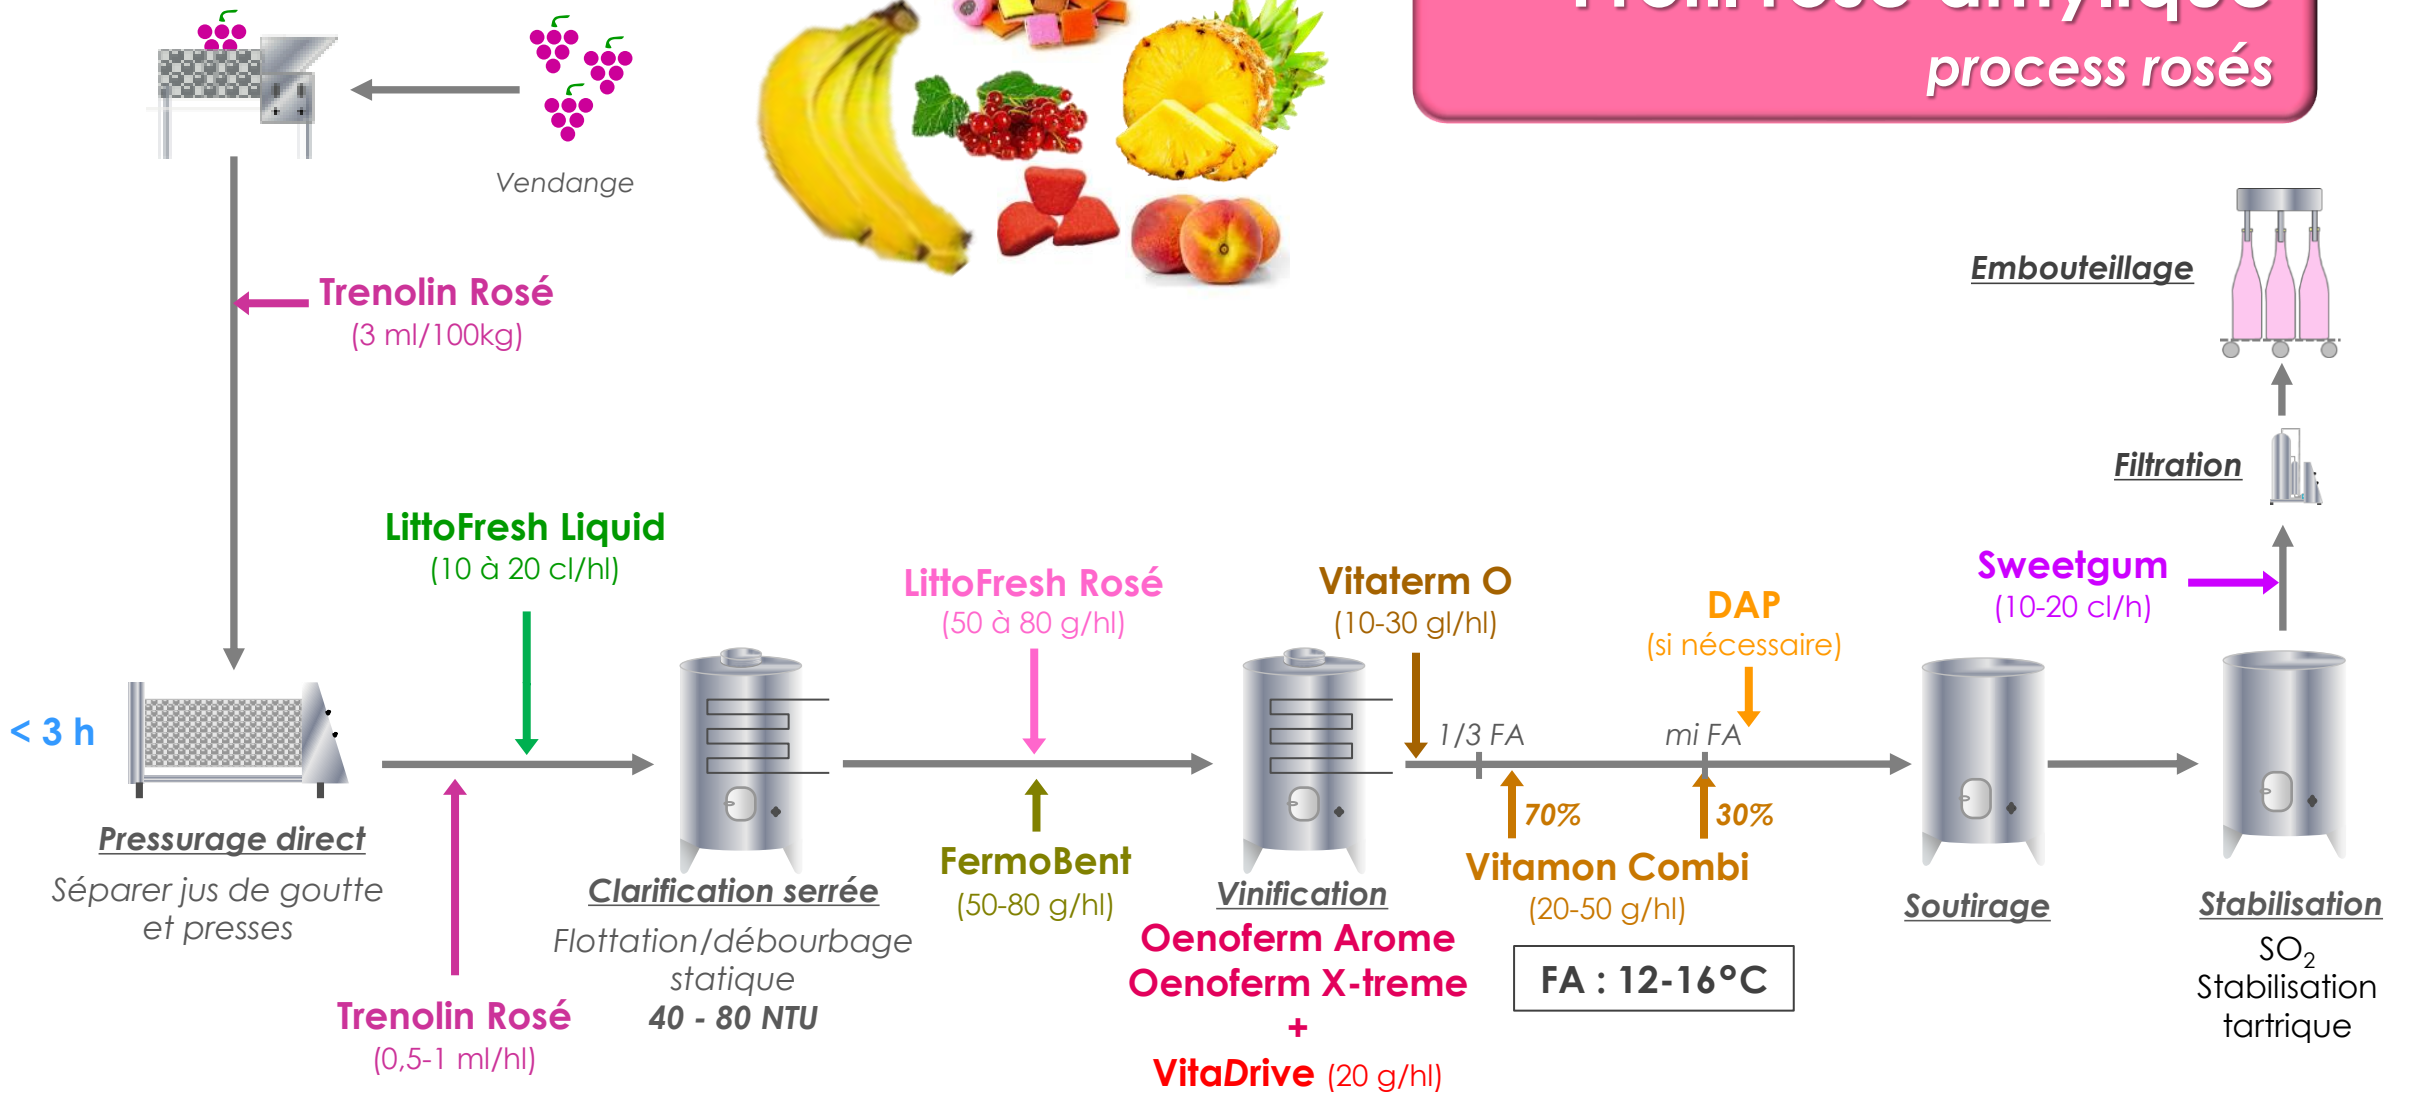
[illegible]
process rosés

Vendange

Trenolin Rosé
(3 ml/100kg)

Embouteillage

Filtration

LittoFresh Liquid
(10 à 20 cl/hl)

LittoFresh Rosé
(50 à 80 g/hl)

Vitaterm O
(10-30 gl/hl)

DAP
(si nécessaire)

Sweetgum
(10-20 cl/h)

< 3 h

1/3 FA

mi FA

70%

30%

Pressurage direct
Séparer jus de goutte et presses

Clarification serrée
Flottation/débourbage statique
40 - 80 NTU

FermoBent
(50-80 g/hl)

Vinification
Oenoferm Arome
Oenoferm X-treme
+
VitaDrive (20 g/hl)

Vitamon Combi
(20-50 g/hl)

FA : 12-16°C

Soutirage

Stabilisation
$SO_2$
Stabilisation tartrique

Trenolin Rosé
(0,5-1 ml/hl)